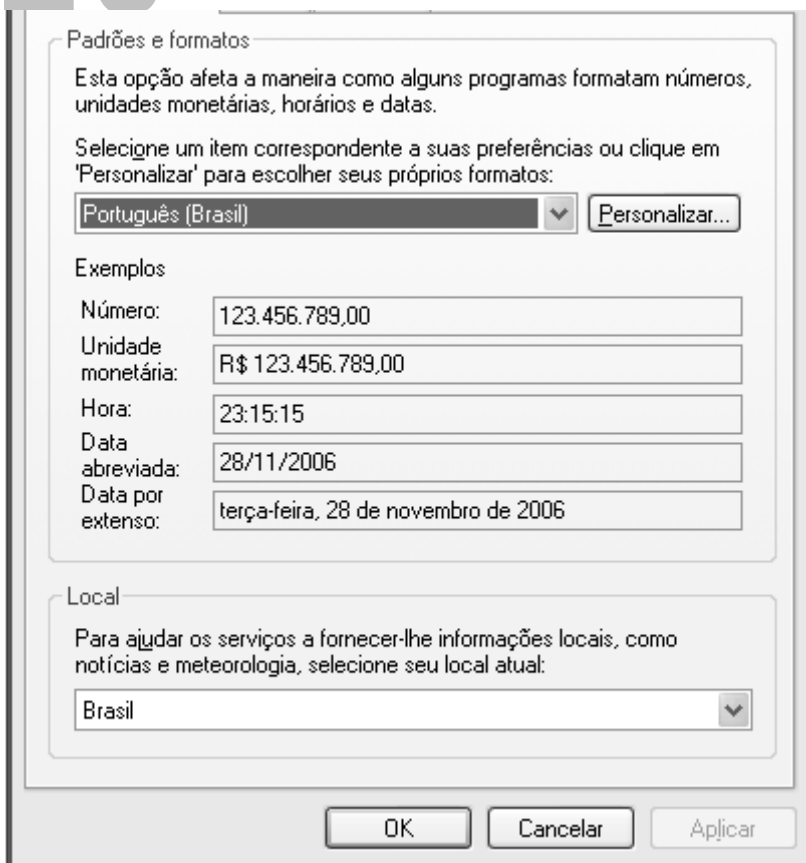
Padrões e formatos

Esta opção afeta a maneira como alguns programas formatam números, unidades monetárias, horários e datas.

Selecione um item correspondente a suas preferências ou clique em 'Personalizar' para escolher seus próprios formatos:

Português (Brasil)

Personalizar...

Exemplos

| | |
|---|---|
| Número: | 123.456.789,00 |
| Unidade monetária: | R$ 123.456.789,00 |
| Hora: | 23:15:15 |
| Data abreviada: | 28/11/2006 |
| Data por extenso: | terça-feira, 28 de novembro de 2006 |

Local

Para ajudar os serviços a fornecer-lhe informações locais, como notícias e meteorologia, selecione seu local atual:

Brasil

OK

Cancelar

Aplicar